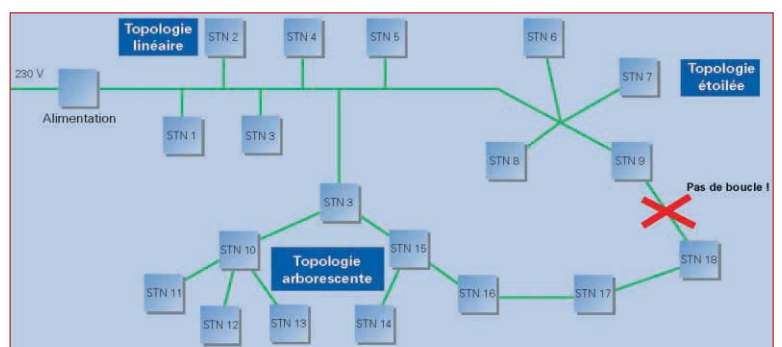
Topologie linéaire

STN 2

STN 4

STN 5

STN 6

STN 7

Topologie étoilée

230 V

Alimentation

STN 1

STN 3

STN 8

STN 9

Pas de boucle !

STN 3

STN 10

Topologie arborescente

STN 15

STN 18

STN 11

STN 12

STN 13

STN 14

STN 16

STN 17